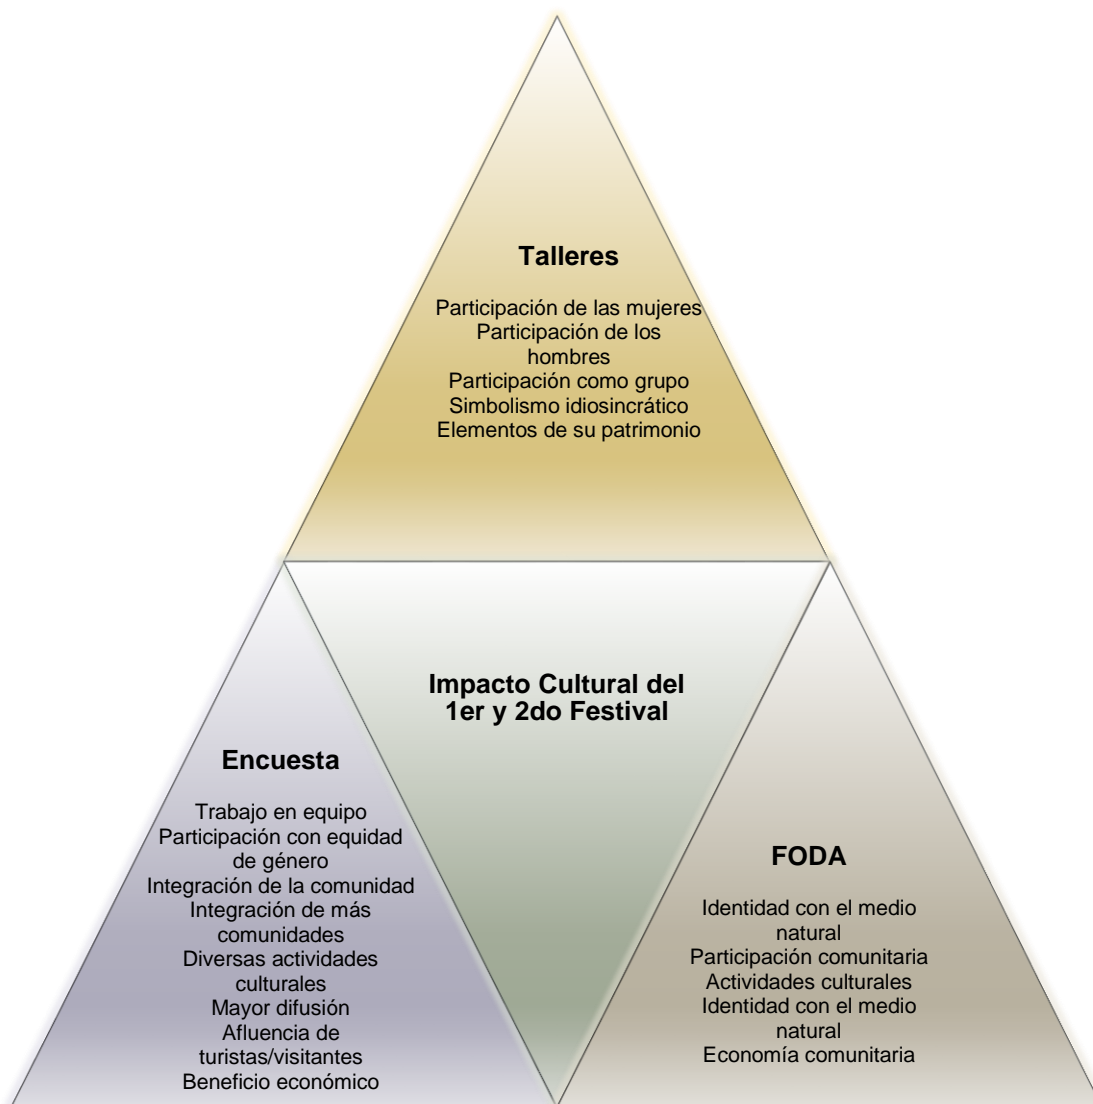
Talleres

Participación de las mujeres
Participación de los hombres
Participación como grupo
Simbolismo idiosincrático
Elementos de su patrimonio

Impacto Cultural del 1er y 2do Festival

Encuesta

Trabajo en equipo
Participación con equidad de género
Integración de la comunidad
Integración de más comunidades
Diversas actividades culturales
Mayor difusión
Afluencia de turistas/visitantes
Beneficio económico

FODA

Identidad con el medio natural
Participación comunitaria
Actividades culturales
Identidad con el medio natural
Economía comunitaria